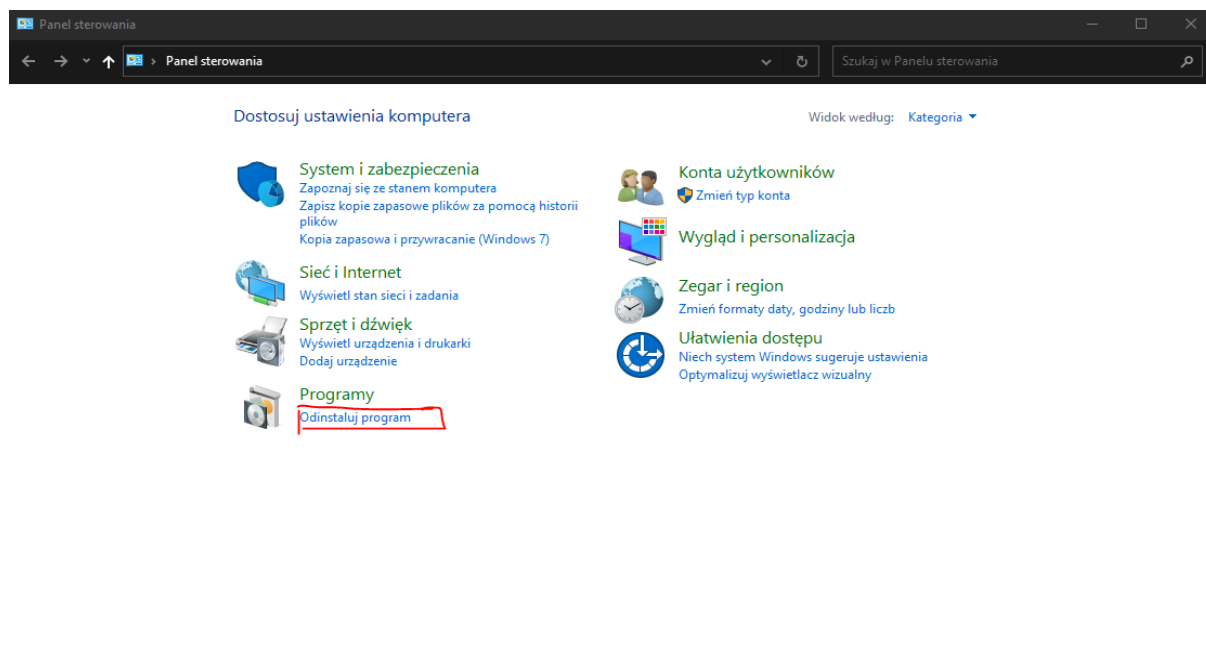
Panel sterowania

Panel sterowania

Szukaj w Panelu sterowania

Dostosuj ustawienia komputera

Widok według: Kategoria

System i zabezpieczenia
Zapoznaj się ze stanem komputera
Zapisz kopie zapasowe plików za pomocą historii plików
Kopia zapasowa i przywracanie (Windows 7)

Sieć i Internet
Wyświetl stan sieci i zadania

Sprzęt i dźwięk
Wyświetl urządzenia i drukarki
Dodaj urządzenie

Programy
Odinstaluj program

Konta użytkowników
Zmień typ konta

Wygląd i personalizacja

Zegar i region
Zmień formaty daty, godziny lub liczb

Ułatwienia dostępu
Niech system Windows sugeruje ustawienia
Optymalizuj wyświetlacz wizualny